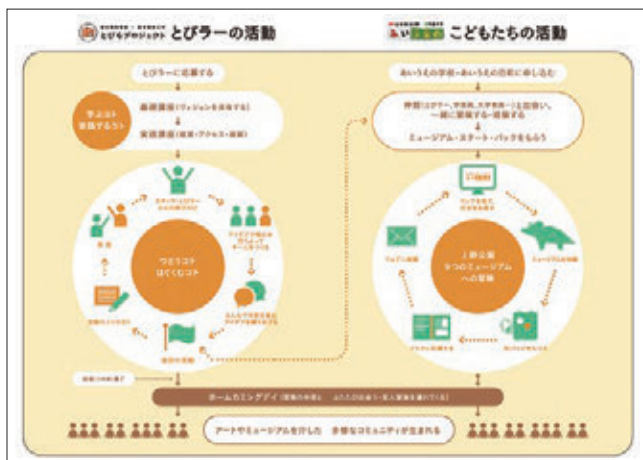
とびらプロジェクト とびラーの活動

とびラーに応募する

基礎講座（ヴィジョンを共有する）
実践講座（鑑賞・アクセス・建築）

つどうコト はぐくむコト

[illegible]

こどもたちの活動

あいうえの学校・あいうえの日和に申し込む

仲間（とびラー、学芸員、大学教員…）と出会い、一緒に展覧会を一巡鑑賞する
ミュージアム・スタート・パックをもらう

上野公園 9つのミュージアムへの冒険

ホームカミングデイ

アートやミュージアムを介した　多様なコミュニティが生まれる